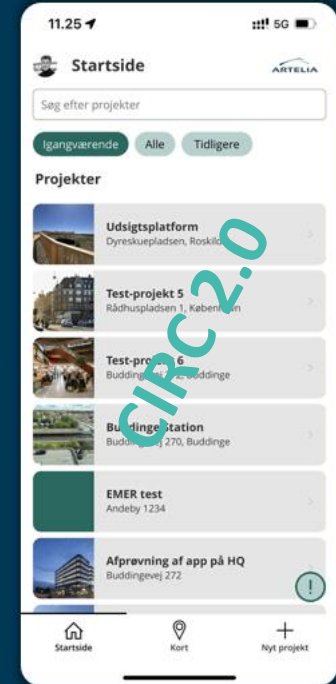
11.25

5G

Startside

ARTELIA

Søg efter projekter

Igangværende

Alle

Tidligere

Projekter

Udsigtsplatform
Dyreskuepladsen, Roskild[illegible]

Test-projekt 5
Rådhuspladsen 1, Københ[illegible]

Test-proj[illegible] 6
Budding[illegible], Buddinge

Bu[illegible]dinge Station
Buddinge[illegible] 270, Buddinge

EMER test
Andeby 1234

Afprøvning af app på HQ
Buddingevej 272

CIRC 2.0

!

Startside

Kort

Nyt projekt